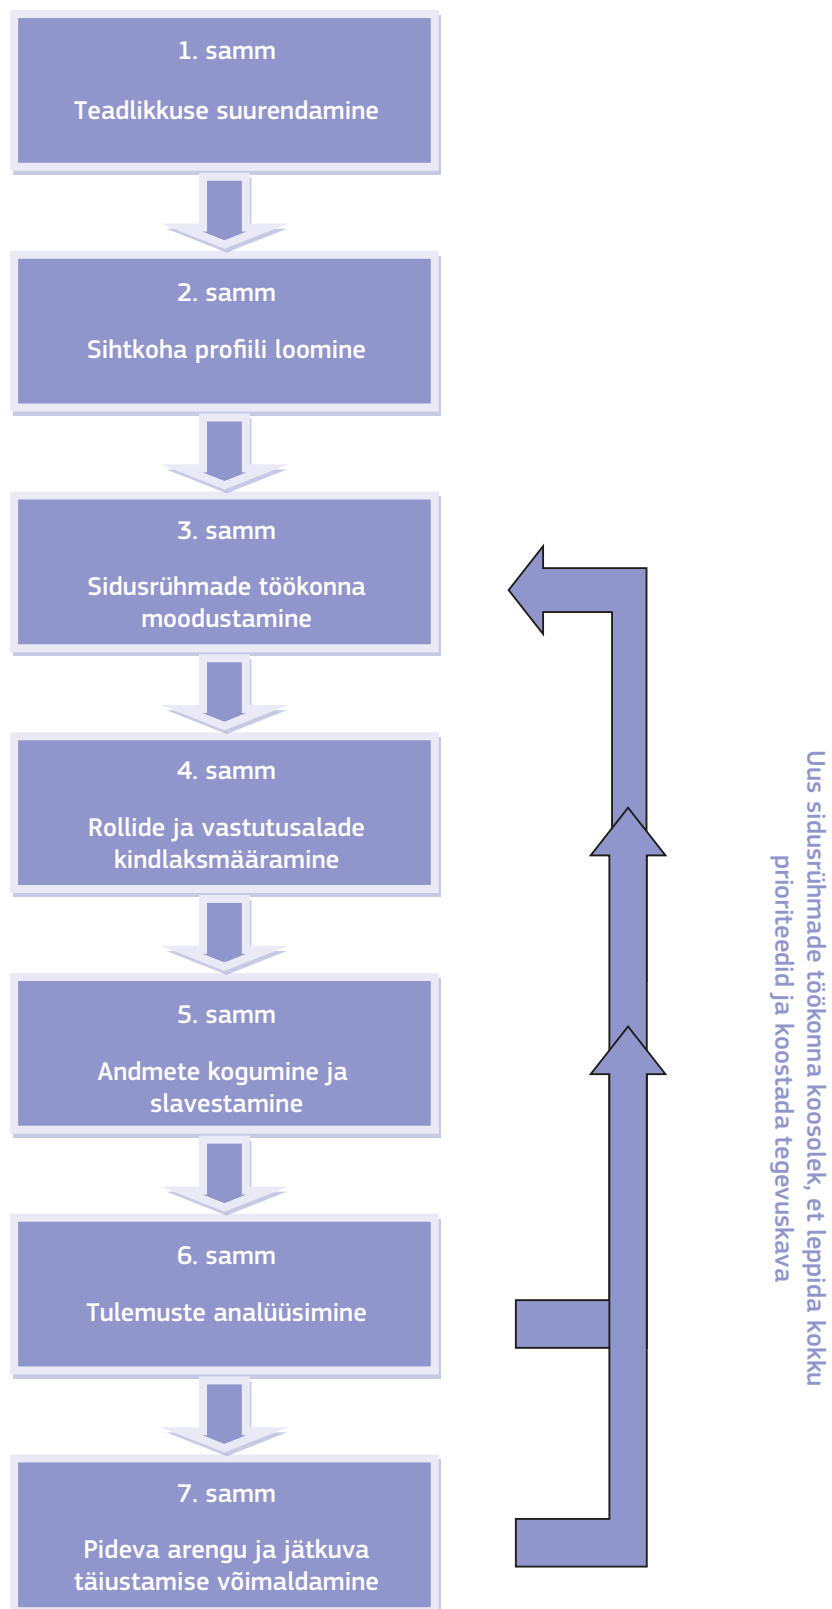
1. samm

Teadlikkuse suurendamine

2. samm

Sihtkoha profiili loomine

3. samm

Sidusrühmade töökonna moodustamine

4. samm

Rollide ja vastutusalade kindlaksmääramine

5. samm

Andmete kogumine ja slavestamine

6. samm

Tulemuste analüüsimine

7. samm

Pideva arengu ja jätkuva täiustamise võimaldamine

Uus sidusrühmade töökonna koosolek, et leppida kokku prioriteedid ja koostada tegevuskava